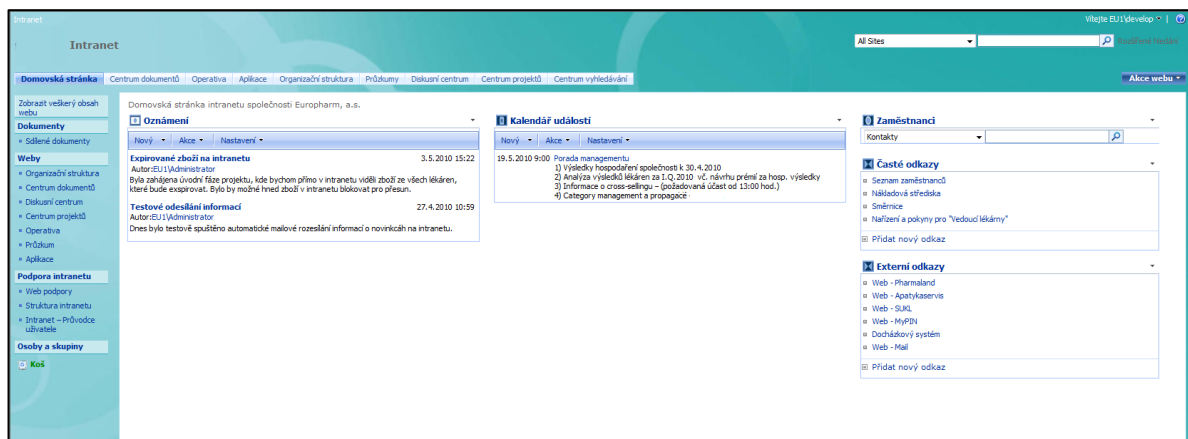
Intranet

Vítejte EU1\develop ▾ | ?

Intranet

All Sites ▾ Rozšířené hledání

Domovská stránka | Centrum dokumentů | Operativa | Aplikace | Organizační struktura | Průzkumy | Diskusní centrum | Centrum projektů | Centrum vyhledávání

Akce webu ▾

Zobrazit veškerý obsah webu

Dokumenty
Sdílené dokumenty

Weby
Organizační struktura
Centrum dokumentů
Diskusní centrum
Centrum projektů
Operativa
Průzkum
Aplikace

Podpora intranetu
Web podpory
Struktura intranetu
Intranet – Průvodce uživatele

Osoby a skupiny

Koš

Domovská stránka intranetu společnosti Europharm, a.s.

Oznámení

Nový ▾ | Akce ▾ | Nastavení ▾

Expirované zboží na intranetu 3.5.2010 15:22
Autor:EU1\Administrator
Byla zahájena úvodní fáze projektu, kde bychom přímo v intranetu viděli zboží ze všech lékáren, které bude exspirovat. Bylo by možné hned zboží v intranetu blokovat pro přesun.

Testové odesílání informací 27.4.2010 10:59
Autor:EU1\Administrator
Dnes bylo testově spuštěno automatické mailové rozesílání informací o novinkcáh na intranetu.

Kalendář událostí

Nový ▾ | Akce ▾ | Nastavení ▾

19.5.2010 9:00 Porada managementu
1) Výsledky hospodaření společnosti k 30.4.2010
2) Analýza výsledků lékáren za I.Q.2010 vč. návrhu prémií za hosp. výsledky
3) Informace o cross-sellingu – (požadovaná účast od 13:00 hod.)
4) Category management a propagace

Zaměstnanci

Kontakty ▾

Časté odkazy

Seznam zaměstnanců
Nákladová střediska
Směrnice
Nařízení a pokyny pro "Vedoucí lékárny"

Přidat nový odkaz

Externí odkazy

Web - Pharmaland
Web - Apatykaservis
Web - SUKL
Web - MyPIN
Docházkový systém
Web - Mail

Přidat nový odkaz